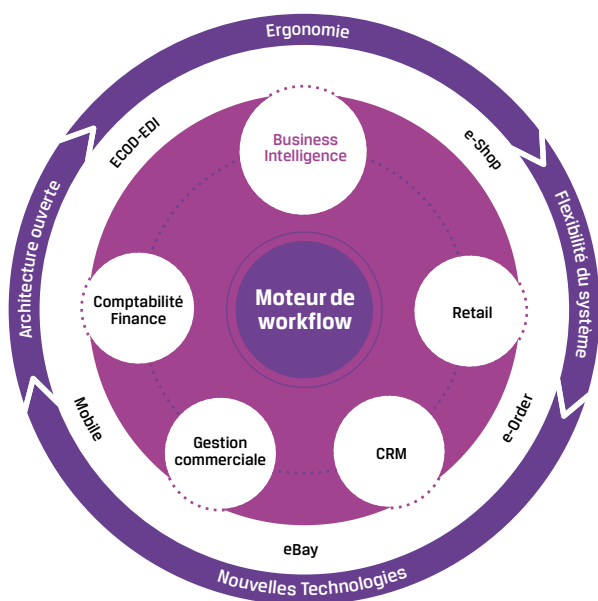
Ergonomie

Flexibilité du système

Nouvelles Technologies

Architecture ouverte

ECOD-EDI

e-Shop

e-Order

eBay

Mobile

Business Intelligence

Comptabilité Finance

Moteur de workflow

Retail

Gestion commerciale

CRM